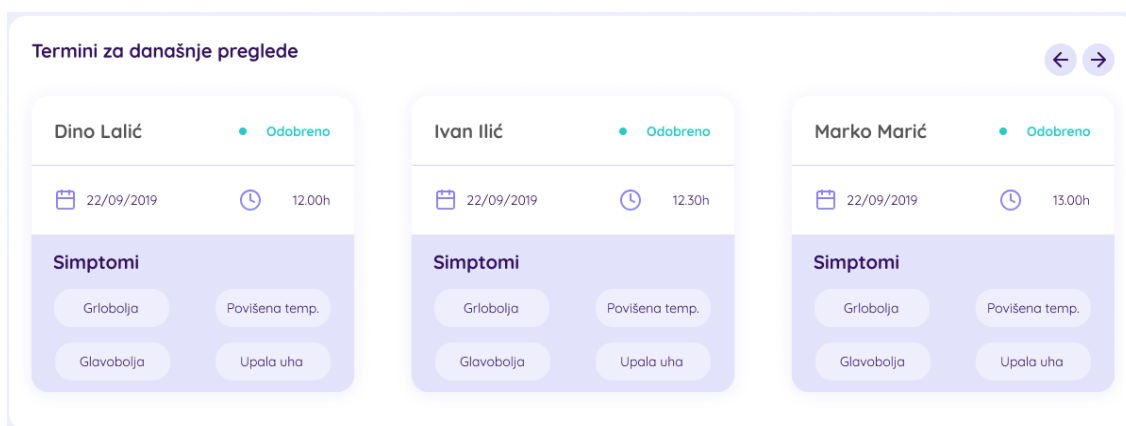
Termini za današnje preglede

Dino Lalić
Odobreno
22/09/2019
12.00h
Simptomi
Grlobolja
Povišena temp.
Glavobolja
Upala uha

Ivan Ilić
Odobreno
22/09/2019
12.30h
Simptomi
Grlobolja
Povišena temp.
Glavobolja
Upala uha

Marko Marić
Odobreno
22/09/2019
13.00h
Simptomi
Grlobolja
Povišena temp.
Glavobolja
Upala uha